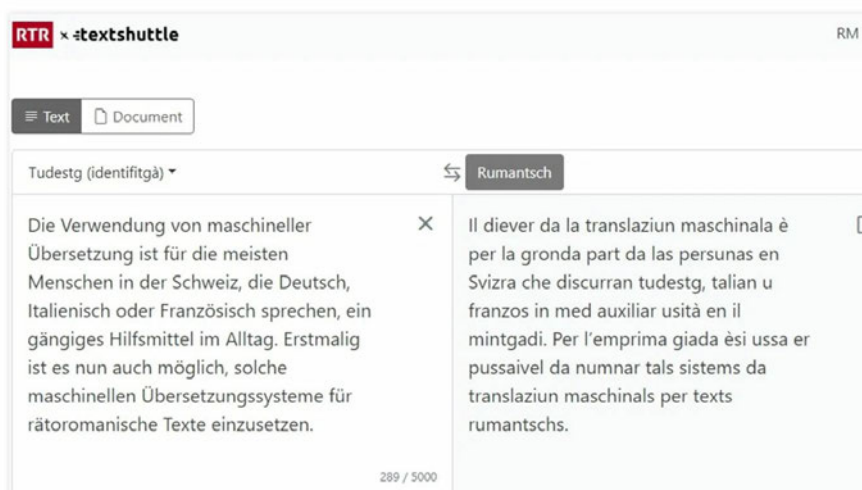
RTR × textshuttle

RM

Text Document

Tudestg (identifitgà)

Rumantsch

Die Verwendung von maschineller Übersetzung ist für die meisten Menschen in der Schweiz, die Deutsch, Italienisch oder Französisch sprechen, ein gängiges Hilfsmittel im Alltag. Erstmalig ist es nun auch möglich, solche maschinellen Übersetzungssysteme für rätoromanische Texte einzusetzen.

289 / 5000

Il diever da la translaziun maschinala è per la gronda part da las persunas en Svizra che discurran tudestg, talian u franzos in med auxiliar usità en il mintgadi. Per l'emprima giada èsi ussa er pussaivel da numnar tals sistems da translaziun maschinals per texts rumantschs.